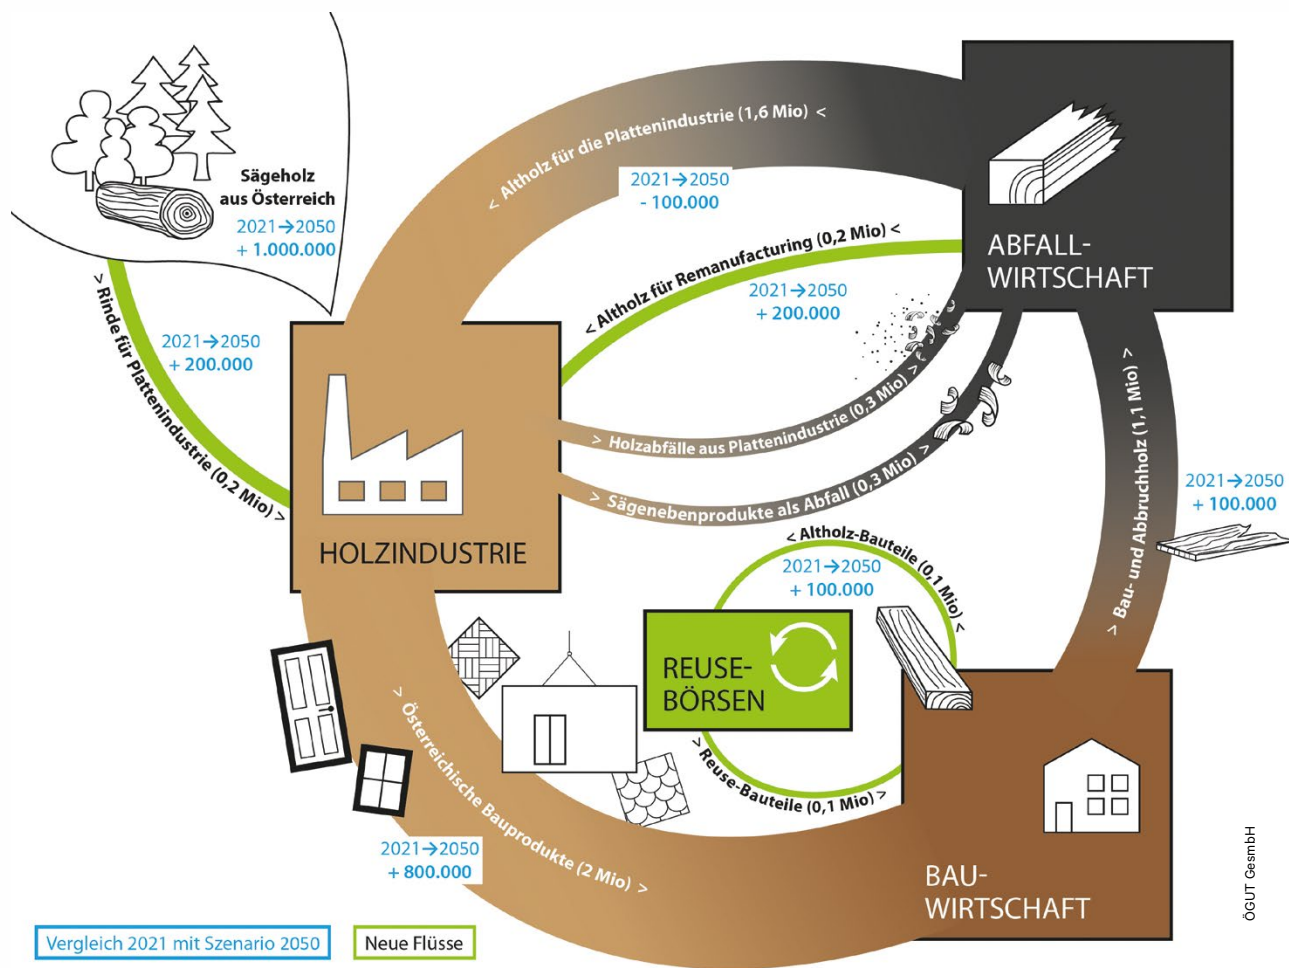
Sägeholz aus Österreich
2021→2050
+ 1.000.000

< Altholz für die Plattenindustrie (1,6 Mio) <
2021→2050
- 100.000

ABFALL-WIRTSCHAFT

< Altholz für Remanufacturing (0,2 Mio) <
2021→2050
+ 200.000

> Rinde für Plattenindustrie (0,2 Mio) >
2021→2050
+ 200.000

> Holzabfälle aus Plattenindustrie (0,3 Mio) >
> Sägenebenprodukte als Abfall (0,3 Mio) >

HOLZINDUSTRIE

> Bau- und Abbruchholz (1,1 Mio) >
2021→2050
+ 100.000

< Altholz-Bauteile (0,1 Mio) <
2021→2050
+ 100.000

REUSE-BÖRSEN

> Reuse-Bauteile (0,1 Mio) >

> Österreichische Bauprodukte (2 Mio) >
2021→2050
+ 800.000

BAU-WIRTSCHAFT

ÖGUT GesmbH

Vergleich 2021 mit Szenario 2050
Neue Flüsse